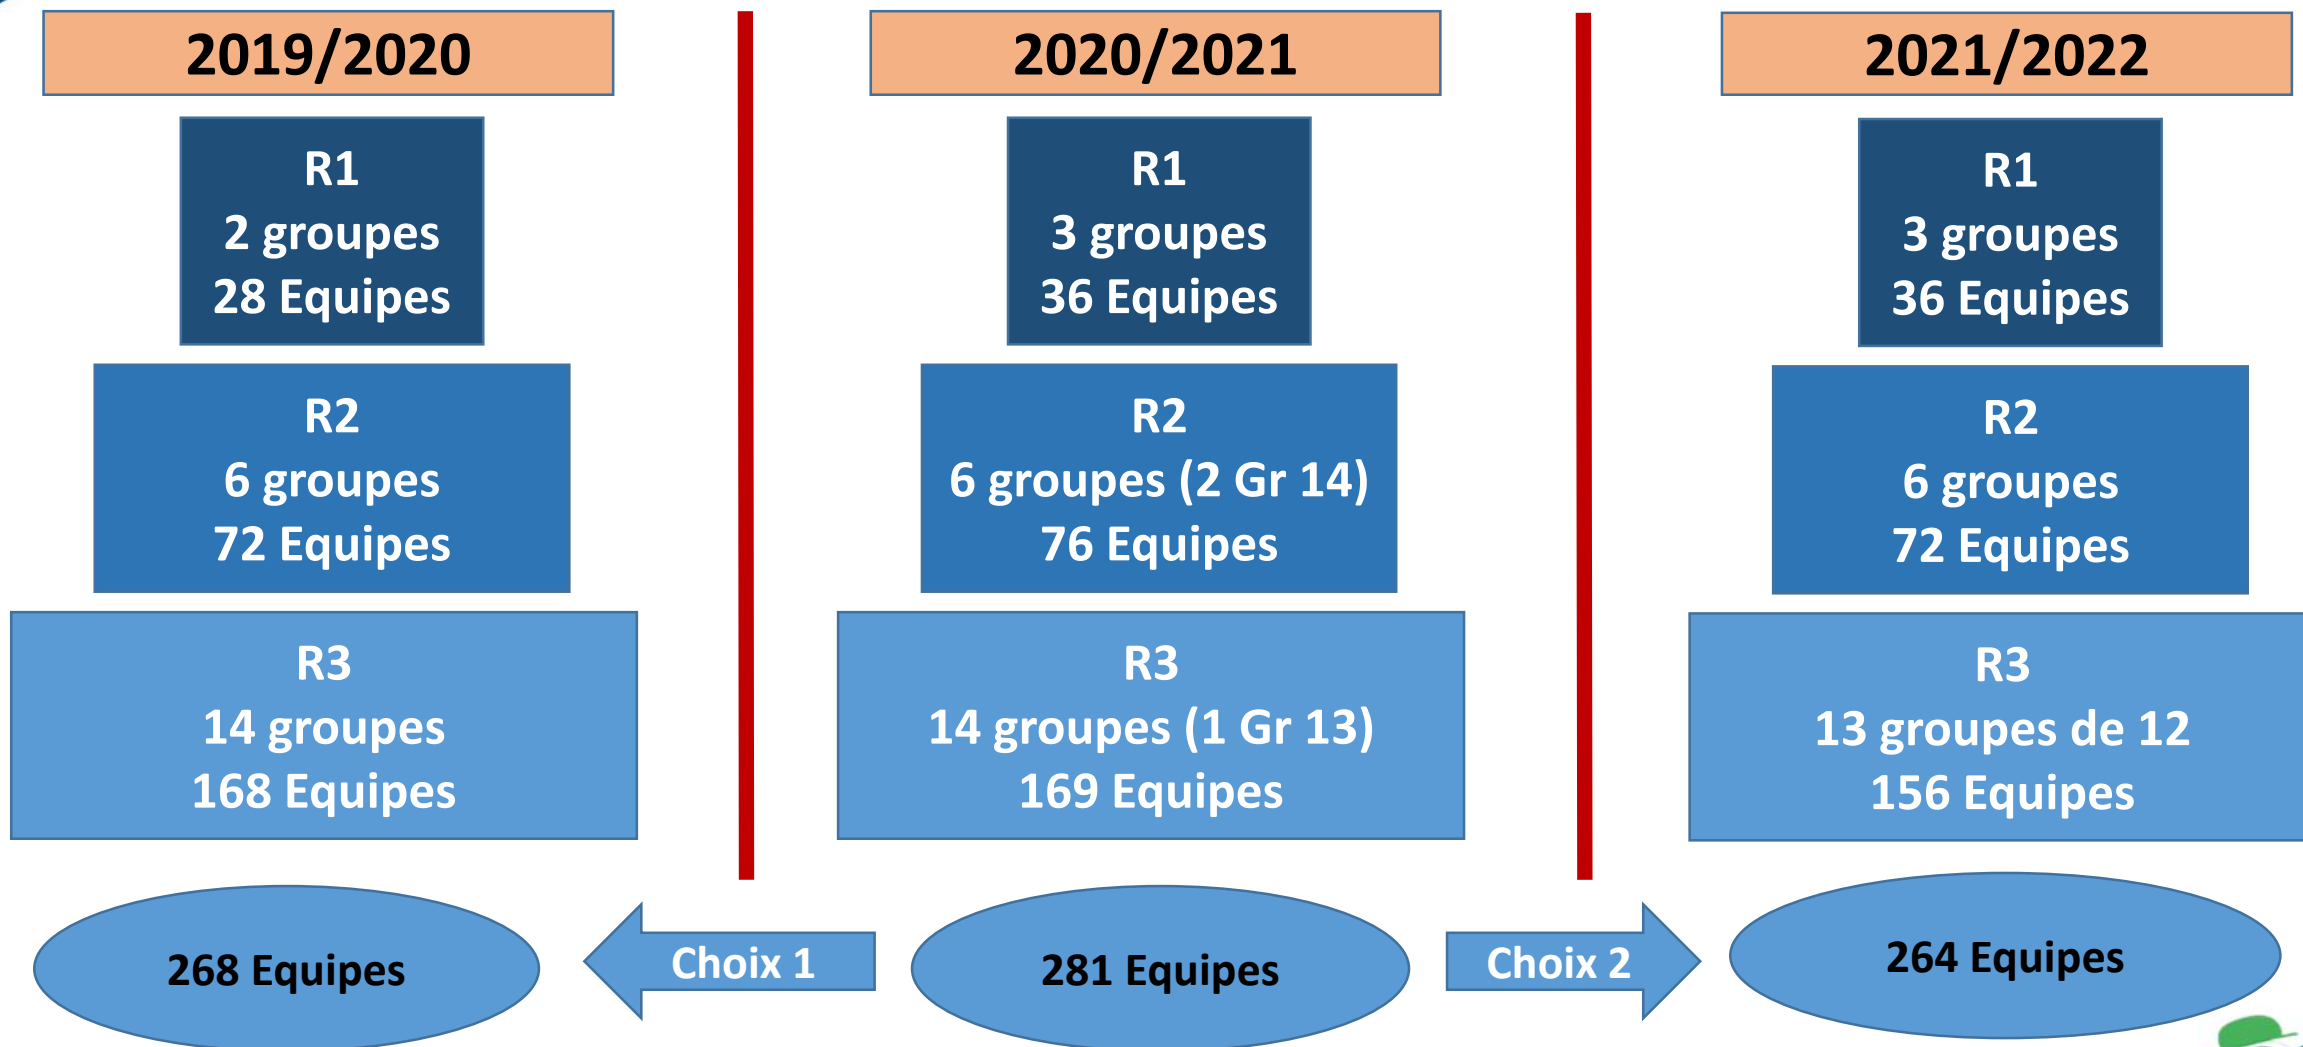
2019/2020

R1
2 groupes
28 Equipes

R2
6 groupes
72 Equipes

R3
14 groupes
168 Equipes

268 Equipes

2020/2021

R1
3 groupes
36 Equipes

R2
6 groupes (2 Gr 14)
76 Equipes

R3
14 groupes (1 Gr 13)
169 Equipes

281 Equipes

2021/2022

R1
3 groupes
36 Equipes

R2
6 groupes
72 Equipes

R3
13 groupes de 12
156 Equipes

264 Equipes

Choix 1

Choix 2